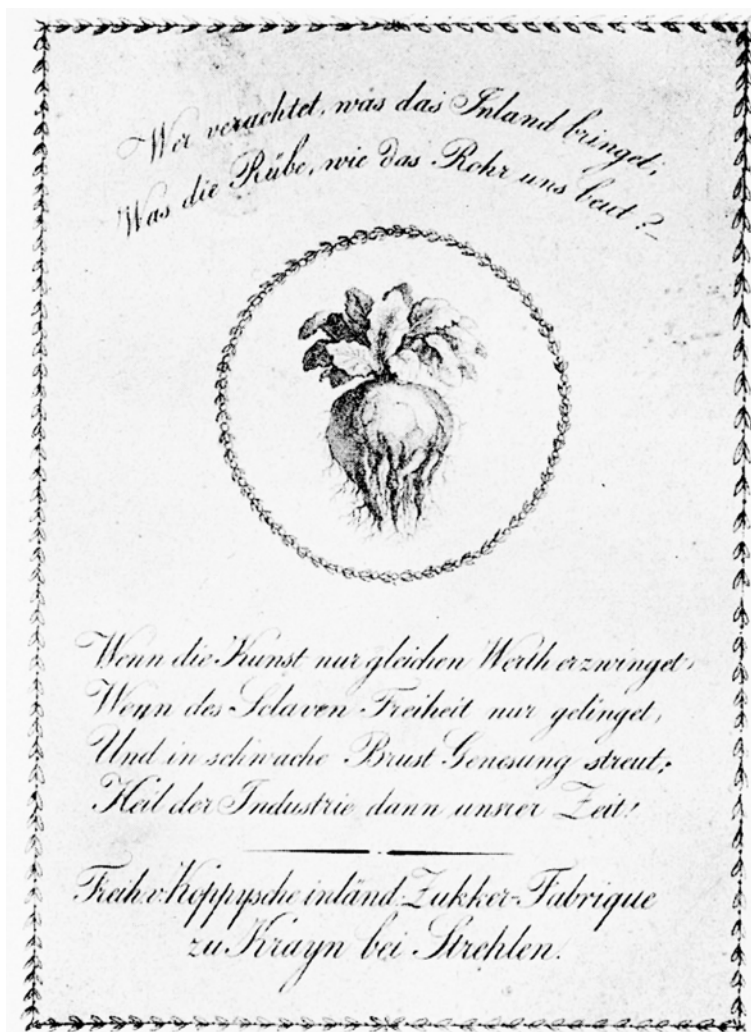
Wer verachtet, was das Inland bringet,
Was die Rübe, wie das Rohr uns beut?

Wenn die Kunst nur gleichen Werth erzwinget,
Wenn des Sclaven Freiheit nur gelinget,
Und in schwache Brust Genesung streut;
Heil der Industrie dann unsrer Zeit!

Freih. v. Koppysche inländ. Zukker-Fabrique
zu Krayn bei Strehlen.